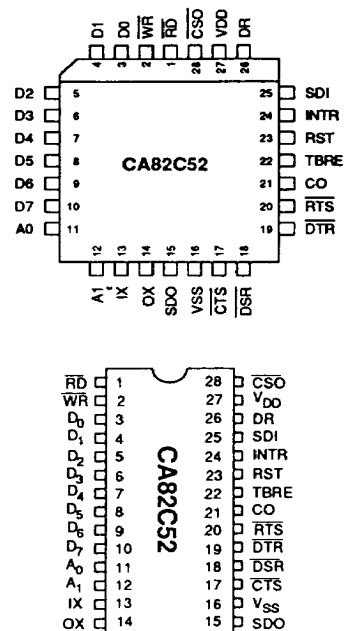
D1 D0 $\overline{WR}$ $\overline{RD}$ $\overline{CSO}$ VDD DR
4 3 2 1 28 27 26

D2 5
D3 6
D4 7
D5 8
D6 9
D7 10
A0 11

CA82C52

25 SDI
24 INTR
23 RST
22 TBRE
21 CO
20 $\overline{RTS}$
19 $\overline{DTR}$

12 13 14 15 16 17 18
A1 IX OX SDO VSS $\overline{CTS}$ $\overline{DSR}$

CA82C52

| | | | |
|---|---|---|---|
| $\overline{RD}$ | 1 | 28 | $\overline{CSO}$ |
| $\overline{WR}$ | 2 | 27 | $V_{DD}$ |
| $D_0$ | 3 | 26 | DR |
| $D_1$ | 4 | 25 | SDI |
| $D_2$ | 5 | 24 | INTR |
| $D_3$ | 6 | 23 | RST |
| $D_4$ | 7 | 22 | TBRE |
| $D_5$ | 8 | 21 | CO |
| $D_6$ | 9 | 20 | $\overline{RTS}$ |
| $D_7$ | 10 | 19 | $\overline{DTR}$ |
| $A_0$ | 11 | 18 | $\overline{DSR}$ |
| $A_1$ | 12 | 17 | $\overline{CTS}$ |
| IX | 13 | 16 | $V_{SS}$ |
| OX | 14 | 15 | SDO |